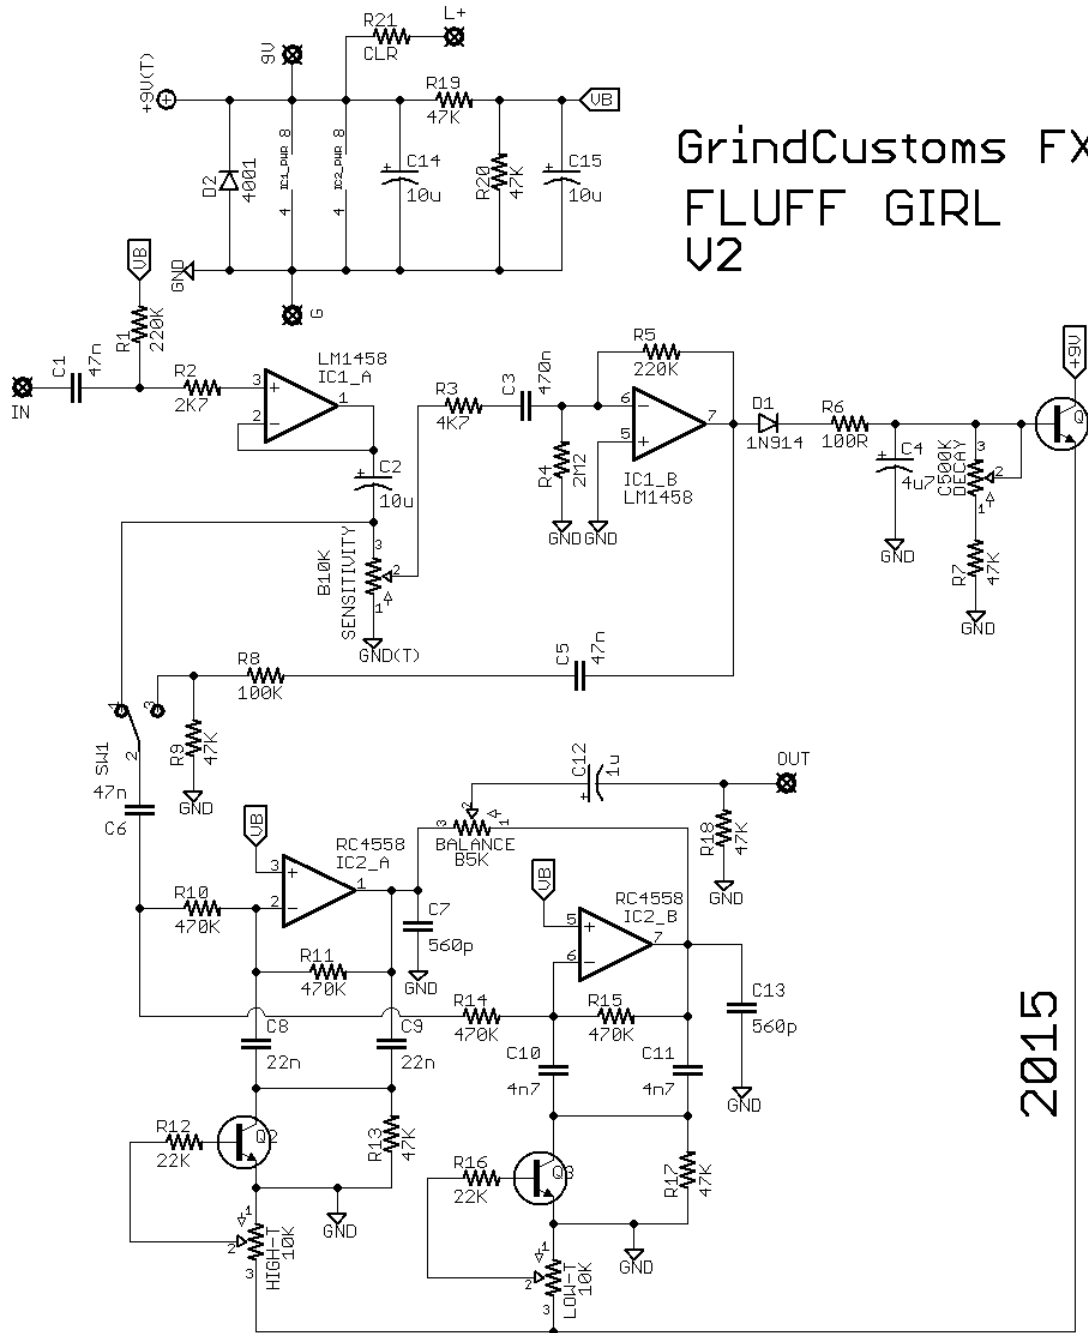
GrindCustoms FX
FLUFF GIRL
V2

2015

+9V(T)
9V
R21
CLR
L+
R19
47K
VB
D2
4001
IC1_PWR 8
4
IC2_PWR 8
4
C14
10u
R20
47K
C15
10u
GND
G

VB
R1
220K
C1
47n
IN
R2
2K7
LM1458
IC1_A
3
2
1
C2
10u
R3
4K7
C3
470n
R4
2M2
GND
GND
R5
220K
6
5
7
IC1_B
LM1458
D1
1N914
R6
100R
C4
4u7
GND
C500K
DECAY
3
2
1
R7
47K
GND
+9V
Q

B10K
SENSITIVITY
3
2
1
GND(T)
R8
100K
C5
47n
1
3
R9
47K
GND
SW1
2
47n
C6

C12
1u
OUT
R18
47K
GND
3
2
1
BALANCE
B5K
VB
3
RC4558
IC2_A
2
1
R10
470K
C7
560p
GND
R11
470K
VB
5
RC4558
IC2_B
6
7
R14
470K
R15
470K
C13
560p
GND
C8
22n
C9
22n
C10
4n7
C11
4n7
R12
22K
Q2
R13
47K
GND
1
2
3
HIGH-T
10K
R16
22K
Q3
R17
47K
GND
1
2
3
LOW-T
10K